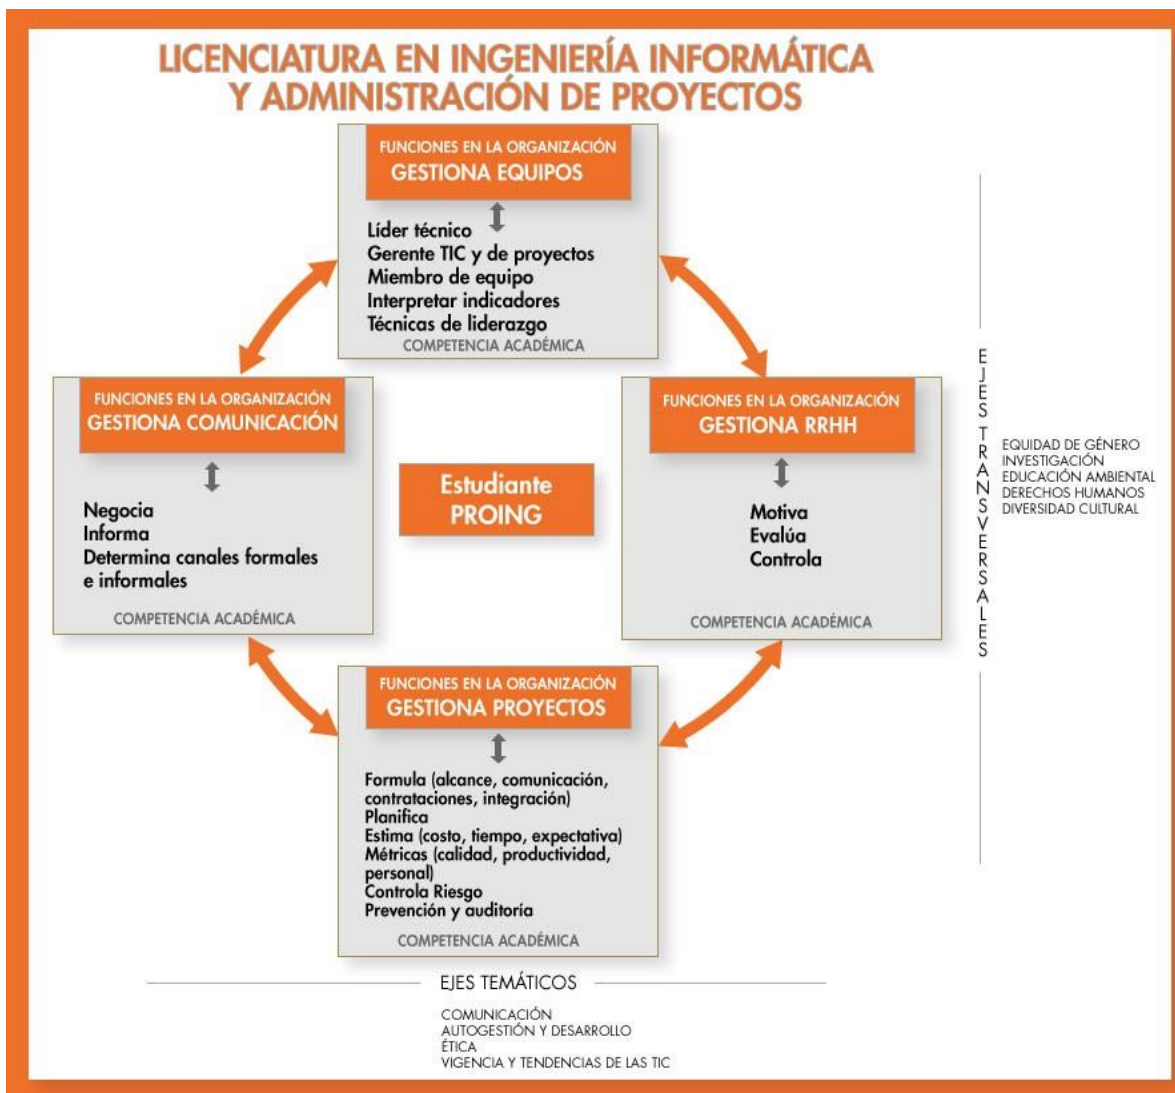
LICENCIATURA EN INGENIERÍA INFORMÁTICA Y ADMINISTRACIÓN DE PROYECTOS

FUNCIONES EN LA ORGANIZACIÓN
GESTIONA EQUIPOS

Líder técnico
Gerente TIC y de proyectos
Miembro de equipo
Interpretar indicadores
Técnicas de liderazgo

COMPETENCIA ACADÉMICA

FUNCIONES EN LA ORGANIZACIÓN
GESTIONA COMUNICACIÓN

Negocia
Informa
Determina canales formales e informales

COMPETENCIA ACADÉMICA

Estudiante PROING

FUNCIONES EN LA ORGANIZACIÓN
GESTIONA RRHH

Motiva
Evalúa
Controla

COMPETENCIA ACADÉMICA

FUNCIONES EN LA ORGANIZACIÓN
GESTIONA PROYECTOS

Formula (alcance, comunicación, contrataciones, integración)
Planifica
Estima (costo, tiempo, expectativa)
Métricas (calidad, productividad, personal)
Controla Riesgo
Prevención y auditoría

COMPETENCIA ACADÉMICA

EJES TRANSVERSALES

EQUIDAD DE GÉNERO
INVESTIGACIÓN
EDUCACIÓN AMBIENTAL
DERECHOS HUMANOS
DIVERSIDAD CULTURAL

EJES TEMÁTICOS

COMUNICACIÓN
AUTOGESTIÓN Y DESARROLLO
ÉTICA
VIGENCIA Y TENDENCIAS DE LAS TIC